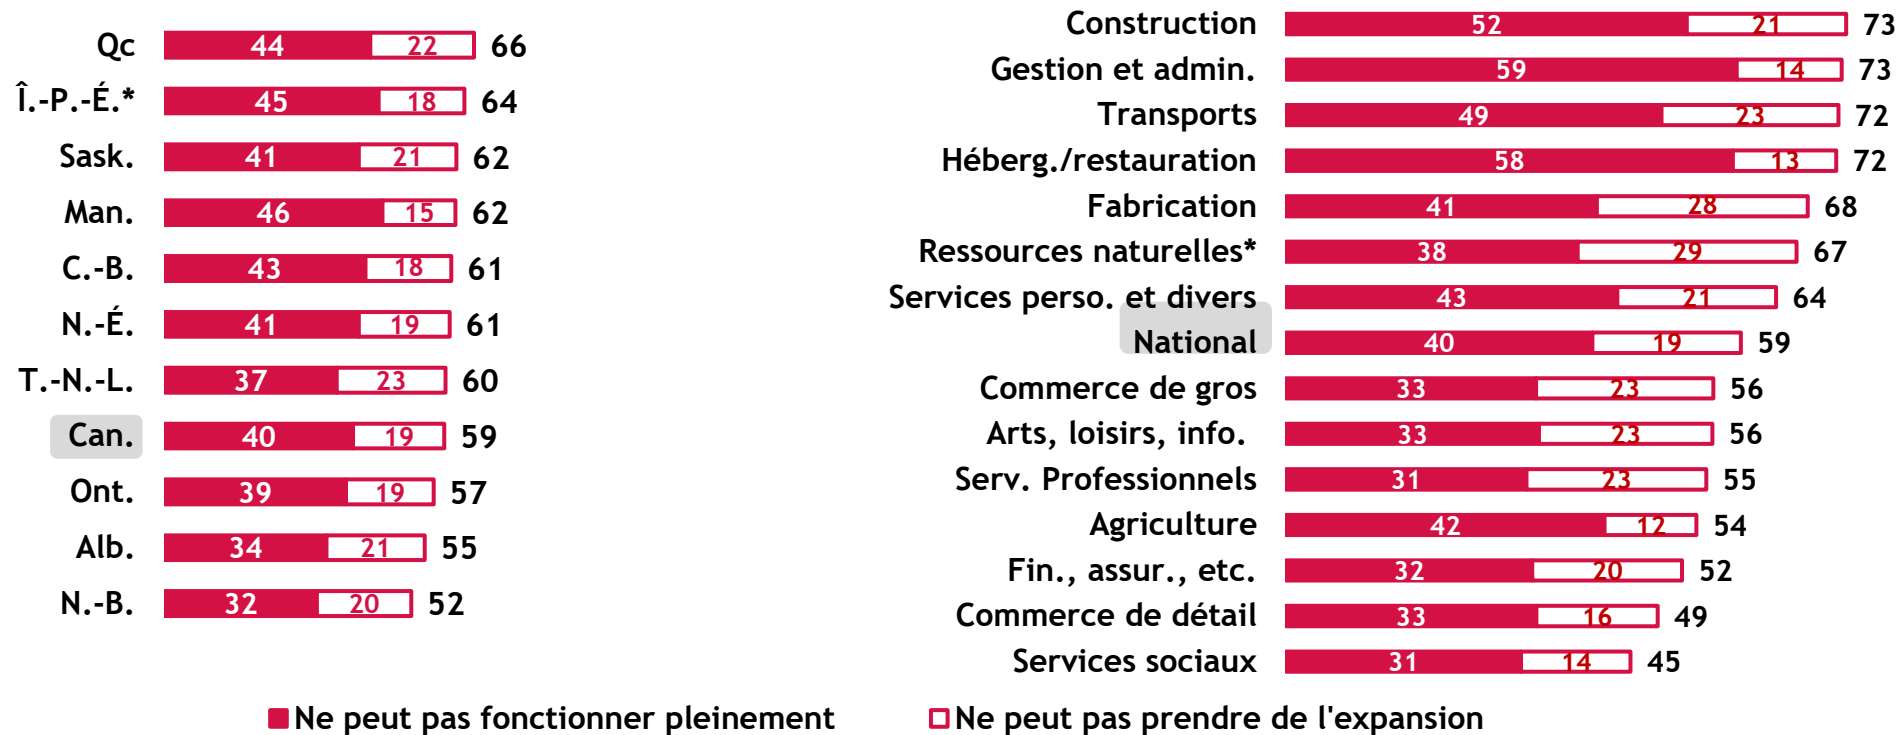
| | | | |
|---|---|---|---|
| Qc | 44 | 22 | 66 |
| Î.-P.-É.* | 45 | 18 | 64 |
| Sask. | 41 | 21 | 62 |
| Man. | 46 | 15 | 62 |
| C.-B. | 43 | 18 | 61 |
| N.-É. | 41 | 19 | 61 |
| T.-N.-L. | 37 | 23 | 60 |
| Can. | 40 | 19 | 59 |
| Ont. | 39 | 19 | 57 |
| Alb. | 34 | 21 | 55 |
| N.-B. | 32 | 20 | 52 |

| | | | |
|---|---|---|---|
| Construction | 52 | 21 | 73 |
| Gestion et admin. | 59 | 14 | 73 |
| Transports | 49 | 23 | 72 |
| Héberg./restauration | 58 | 13 | 72 |
| Fabrication | 41 | 28 | 68 |
| Ressources naturelles* | 38 | 29 | 67 |
| Services perso. et divers | 43 | 21 | 64 |
| National | 40 | 19 | 59 |
| Commerce de gros | 33 | 23 | 56 |
| Arts, loisirs, info. | 33 | 23 | 56 |
| Serv. Professionnels | 31 | 23 | 55 |
| Agriculture | 42 | 12 | 54 |
| Fin., assur., etc. | 32 | 20 | 52 |
| Commerce de détail | 33 | 16 | 49 |
| Services sociaux | 31 | 14 | 45 |

Ne peut pas fonctionner pleinement
Ne peut pas prendre de l'expansion